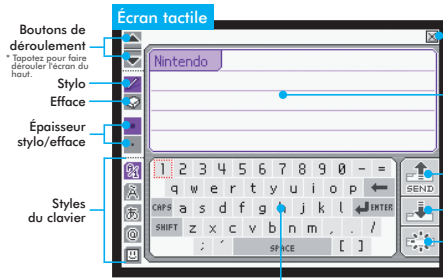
Écran tactile

Boutons de déroulement

* Tapotez pour faire dérouler l'écran du haut.

Stylo

Efface

Épaisseur stylo/efface

Styles du clavier

Nintendo

1 2 3 4 5 6 7 8 9 0 - =

q w e r t y u i o p ←

CAPS a s d f g h j k l ENTER

SHIFT z x c v b n m , . /

; ' SPACE [ ]

SEND